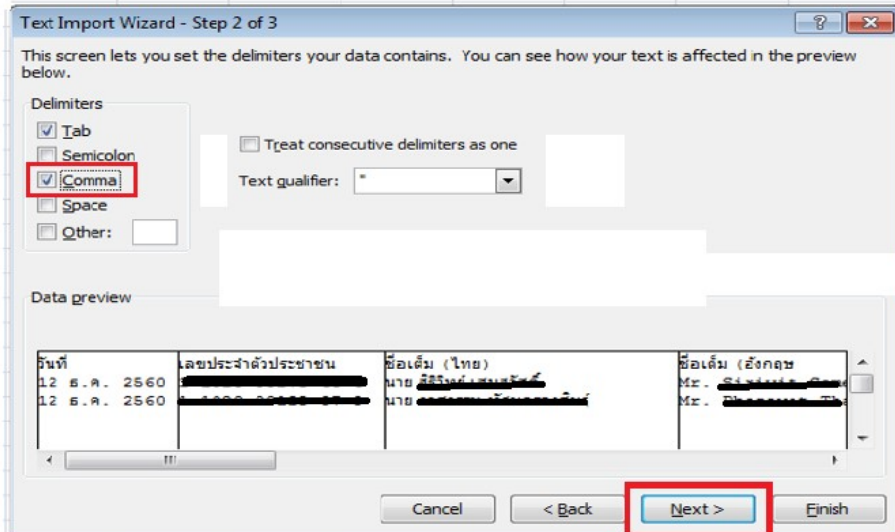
Text Import Wizard - Step 2 of 3

?

This screen lets you set the delimiters your data contains. You can see how your text is affected in the preview below.

Delimiters

Tab

Semicolon

Comma

Space

Other:

Treat consecutive delimiters as one

Text qualifier: "

Data preview

| วันที่ | เลขประจำตัวประชาชน | ชื่อเต็ม (ไทย) | ชื่อเต็ม (อังกฤษ |
|---|---|---|---|
| 12 ธ.ค. 2560 | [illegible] | นาย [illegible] | Mr. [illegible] |
| 12 ธ.ค. 2560 | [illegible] | นาย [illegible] | Mr. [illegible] |

Cancel

< Back

Next >

Finish